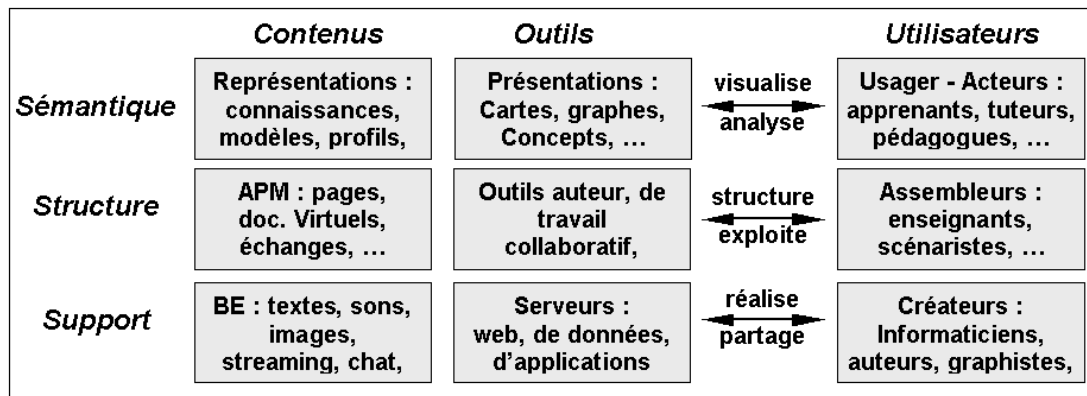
| | Contenus | Outils | | Utilisateurs |
|---|---|---|---|---|
| Sémantique | Représentations : connaissances, modèles, profils, | Présentations : Cartes, graphes, Concepts, … | visualise analyse | Usager - Acteurs : apprenants, tuteurs, pédagogues, … |
| Structure | APM : pages, doc. Virtuels, échanges, … | Outils auteur, de travail collaboratif, | structure exploite | Assembleurs : enseignants, scénaristes, … |
| Support | BE : textes, sons, images, streaming, chat, | Serveurs : web, de données, d'applications | réalise partage | Créateurs : Informaticiens, auteurs, graphistes, |